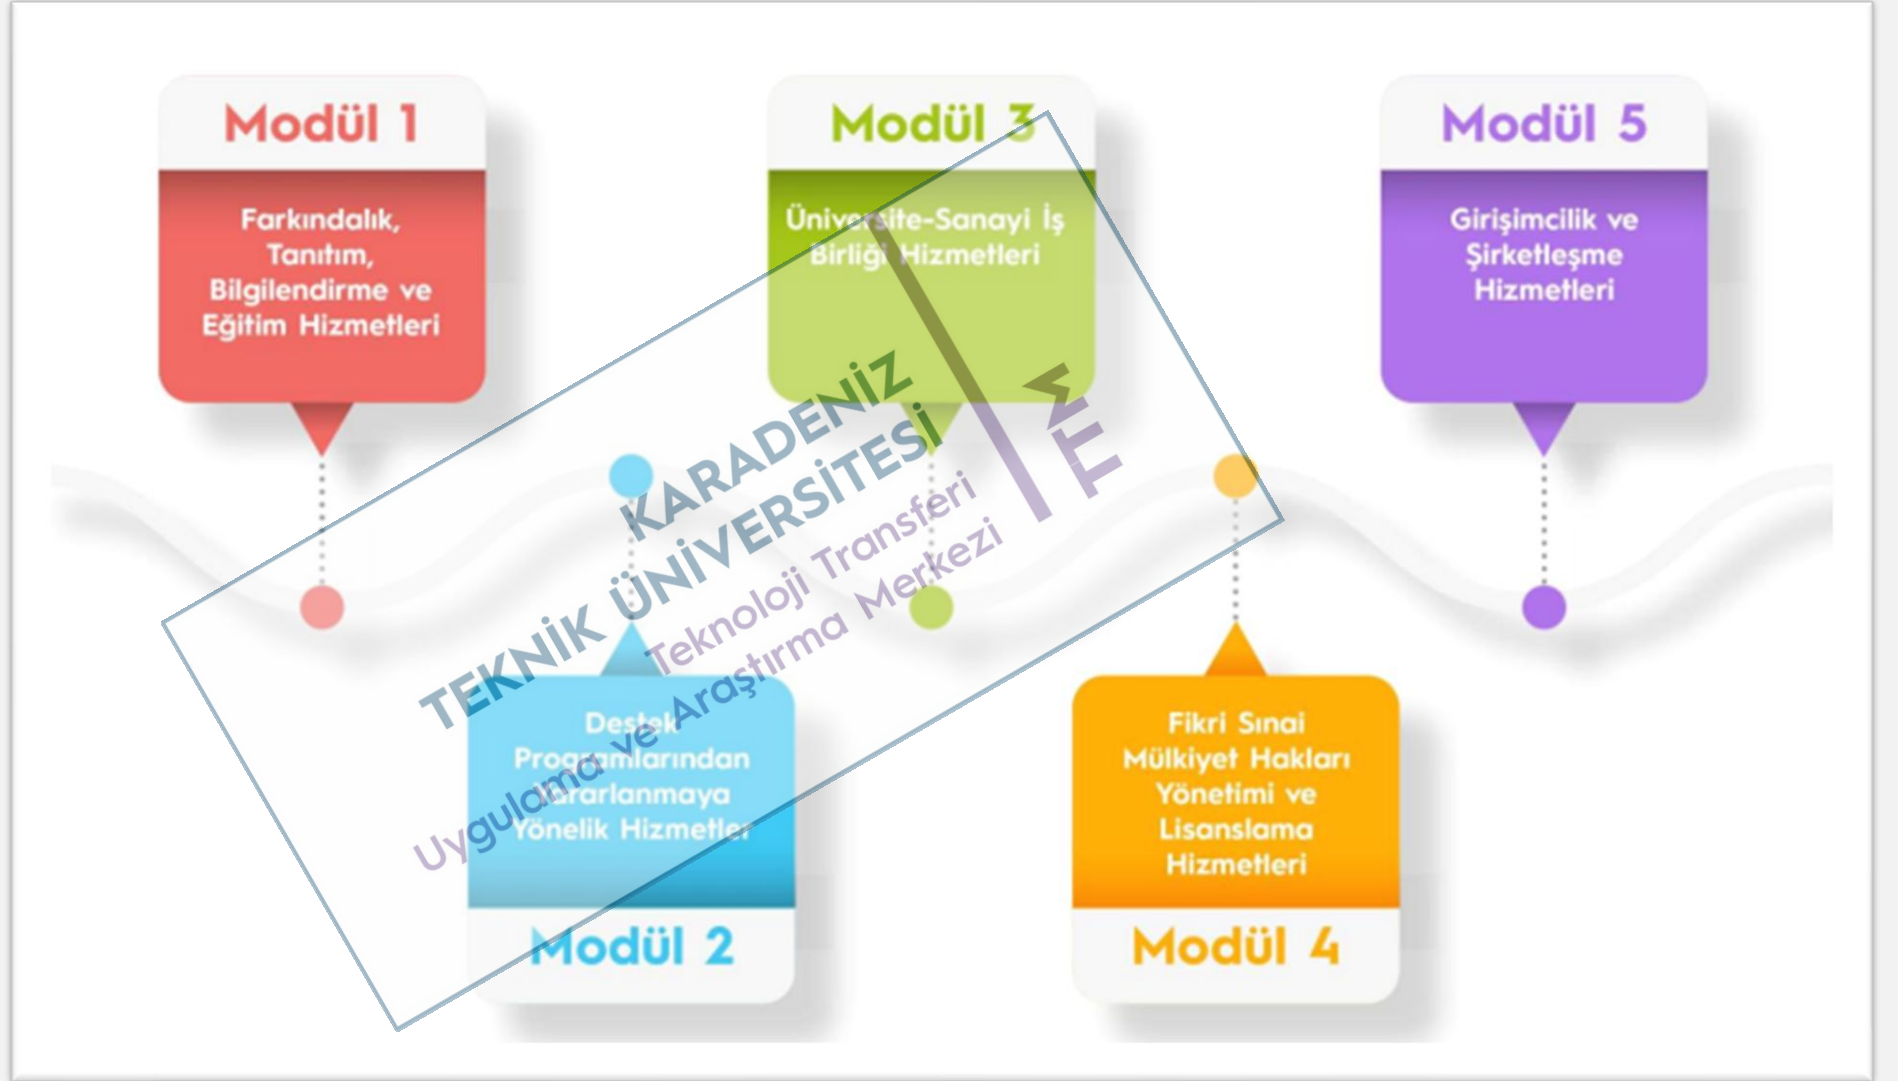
Modül 1

Farkındalık, Tanıtım, Bilgilendirme ve Eğitim Hizmetleri

Modül 3

Üniversite-Sanayi İş Birliği Hizmetleri

Modül 5

Girişimcilik ve Şirketleşme Hizmetleri

Destek Programlarından Yararlanmaya Yönelik Hizmetler

Modül 2

Fikri Sınai Mülkiyet Hakları Yönetimi ve Lisanslama Hizmetleri

Modül 4

KARADENİZ TEKNİK ÜNİVERSİTESİ
Teknoloji Transferi Uygulama ve Araştırma Merkezi